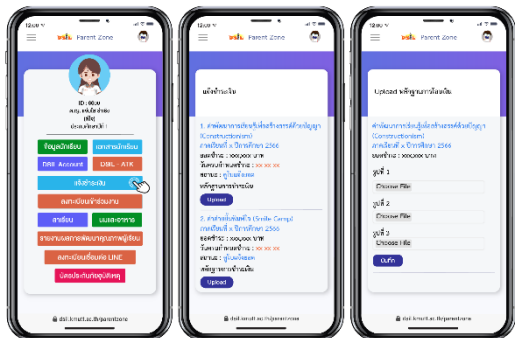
12:00

Parent Zone

ID : 00.0

Parent Zone

แจ้งชำระเงิน

1. ค่าพัฒนาการเรียนรู้เพื่อสร้างสรรค์ศักยภาพ (Constructionism) ภาคเรียนที่ x ปีการศึกษา 2566

ยอดชำระ : xxx,xxx บาท

Upload

2. ค่ากิจกรรมส่งเสริม (Smile Camp) ภาคเรียนที่ x ปีการศึกษา 2566

ยอดชำระ : xxx,xxx บาท

Upload

Parent Zone

Upload หลักฐานการโอนเงิน

ค่าพัฒนาการเรียนรู้เพื่อสร้างสรรค์ศักยภาพ (Constructionism) ภาคเรียนที่ x ปีการศึกษา 2566

ยอดชำระ : xxx,xxx บาท

รูปที่ 1

Choose File

รูปที่ 2

Choose File

รูปที่ 3

Choose File

บันทึก

dsil.kmutt.ac.th/parentzone